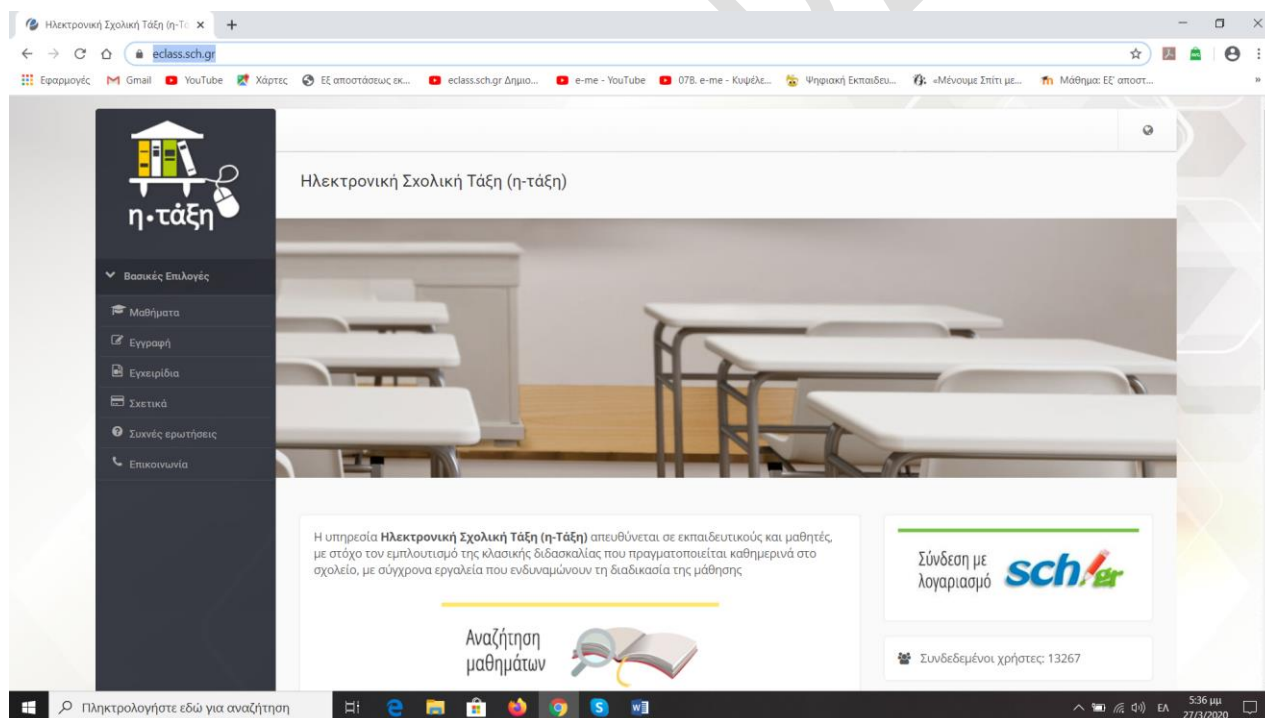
Ηλεκτρονική Σχολική Τάξη (η-Τά ×
eclass.sch.gr
Εφαρμογές Gmail YouTube Χάρτες Εξ αποστάσεως εκ... eclass.sch.gr Δημιο... e-me - YouTube 078. e-me - Κυψέλε... Ψηφιακή Εκπαιδευ... «Μένουμε Σπίτι με... Μάθημα: Εξ' αποστ...

η·τάξη

Ηλεκτρονική Σχολική Τάξη (η-τάξη)

Βασικές Επιλογές
Μαθήματα
Εγγραφή
Εγχειρίδια
Σχετικά
Συχνές ερωτήσεις
Επικοινωνία

Η υπηρεσία **Ηλεκτρονική Σχολική Τάξη (η-Τάξη)** απευθύνεται σε εκπαιδευτικούς και μαθητές, με στόχο τον εμπλουτισμό της κλασικής διδασκαλίας που πραγματοποιείται καθημερινά στο σχολείο, με σύγχρονα εργαλεία που ενδυναμώνουν τη διαδικασία της μάθησης

Αναζήτηση μαθημάτων

Σύνδεση με λογαριασμό sch.gr

Συνδεδεμένοι χρήστες: 13267

Πληκτρολογήστε εδώ για αναζήτηση
ΕΛ 5:36 μμ 27/3/2020